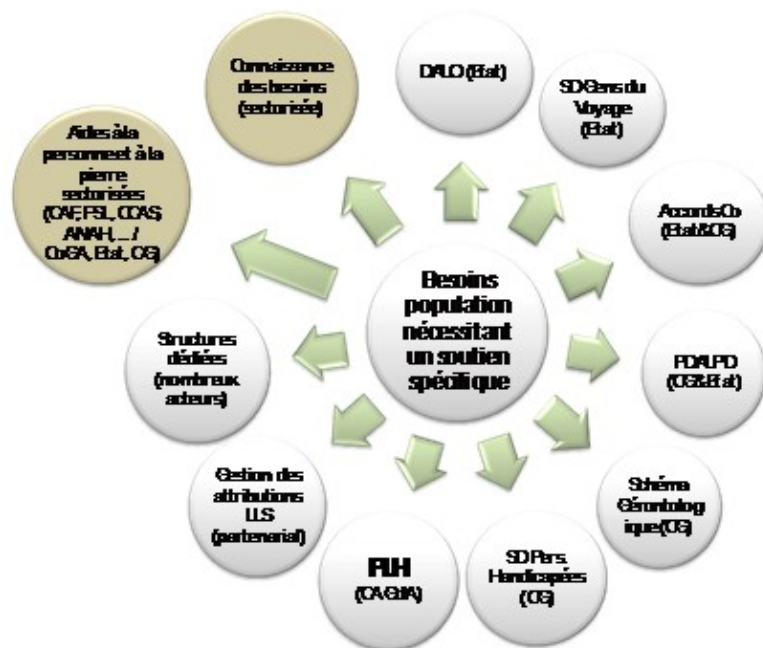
Besoins population nécessitant un soutien spécifique

DALO (Etat)

SD Gens du Voyage (Etat)

Accords Co (Etat&CG)

PDALPD (CG&Etat)

Schéma Gérontologique (CG)

SD Pers. Handicapées (CG)

PLH (CAGIA)

Gestion des attributions LLS (partenarial)

Structures dédiées (nombreux acteurs)

Aides à la personne et à la pierre sectorisées (CAF, FSL, CCAS, ANAH, ... / CoGA, Etat, CG)

Connaissance des besoins (sectorisée)